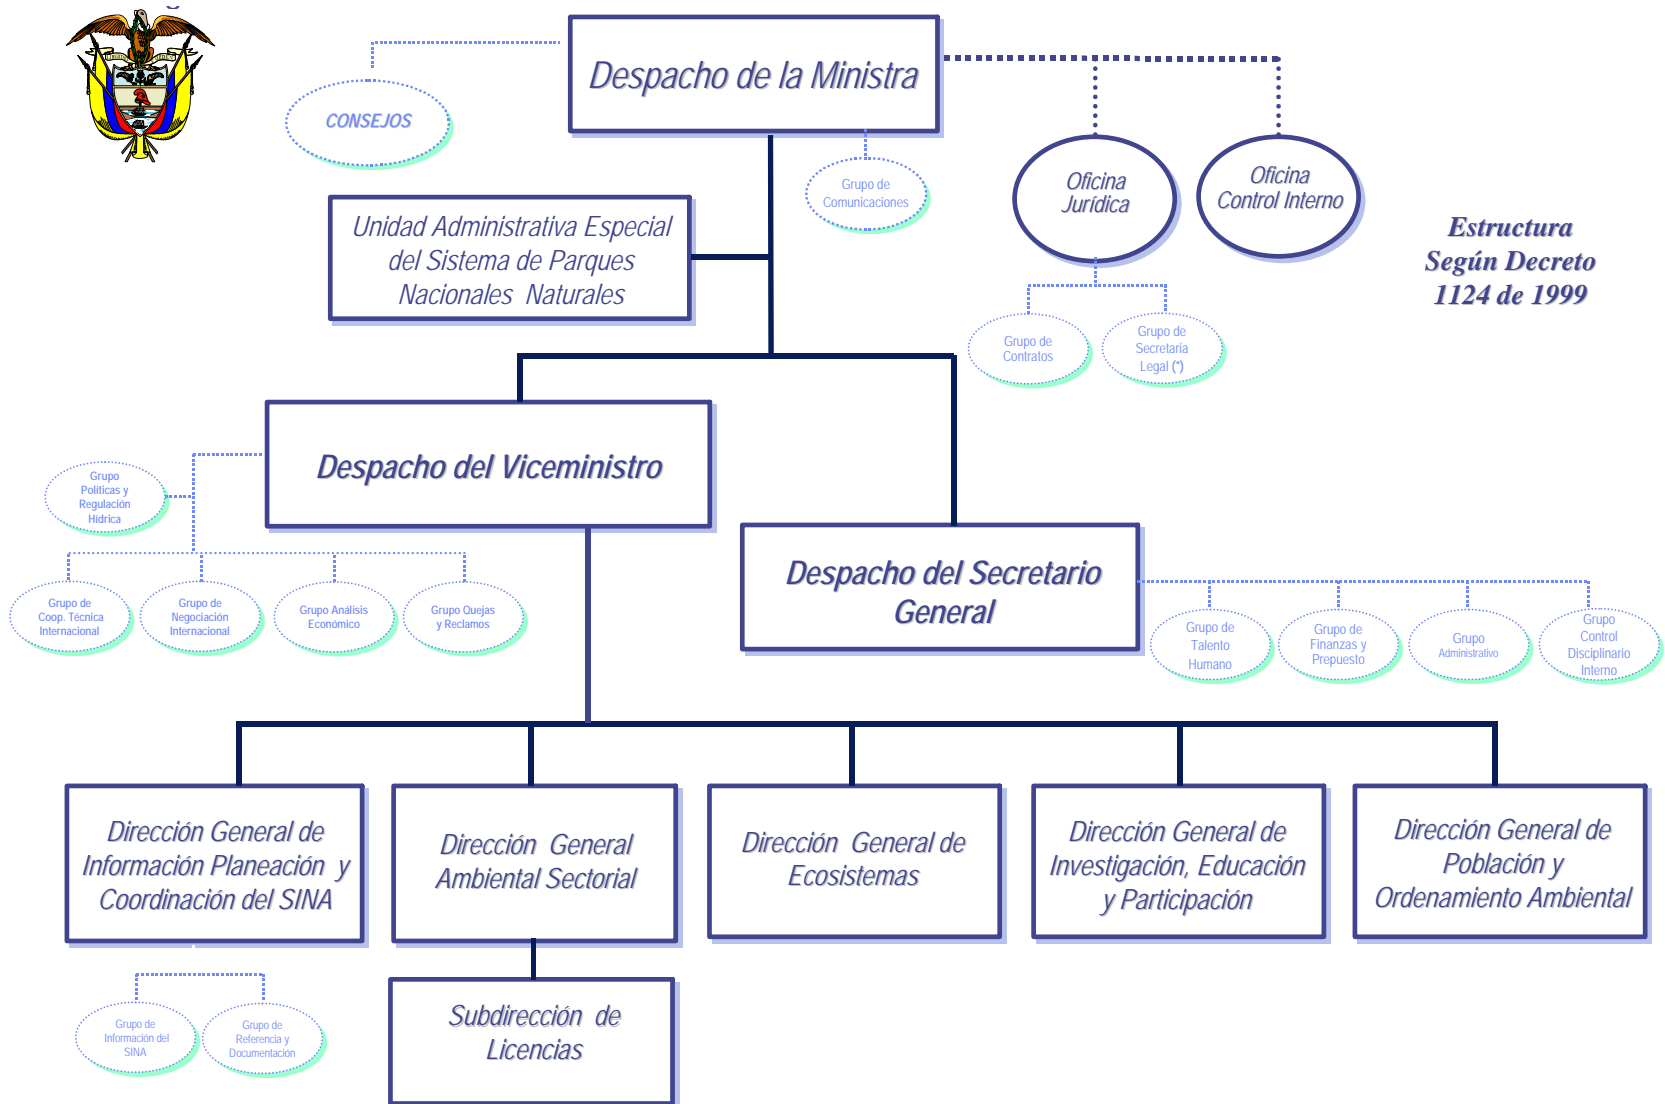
Despacho de la Ministra

CONSEJOS

Grupo de Comunicaciones

Oficina Jurídica

Oficina Control Interno

Estructura Según Decreto 1124 de 1999

Unidad Administrativa Especial del Sistema de Parques Nacionales Naturales

Grupo de Contratos

Grupo de Secretaria Legal (*)

Despacho del Viceministro

Grupo Politicas y Regulación Hídrica

Grupo de Coop. Técnica Internacional

Grupo de Negociación Internacional

Grupo Análisis Económico

Grupo Quejas y Reclamos

Despacho del Secretario General

Grupo de Talento Humano

Grupo de Finanzas y Prepuesto

Grupo Administrativo

Grupo Control Disciplinario Interno

Dirección General de Información Planeación y Coordinación del SINA

Dirección General Ambiental Sectorial

Dirección General de Ecosistemas

Dirección General de Investigación, Educación y Participación

Dirección General de Población y Ordenamiento Ambiental

Grupo de Información del SINA

Grupo de Referencia y Documentación

Subdirección de Licencias